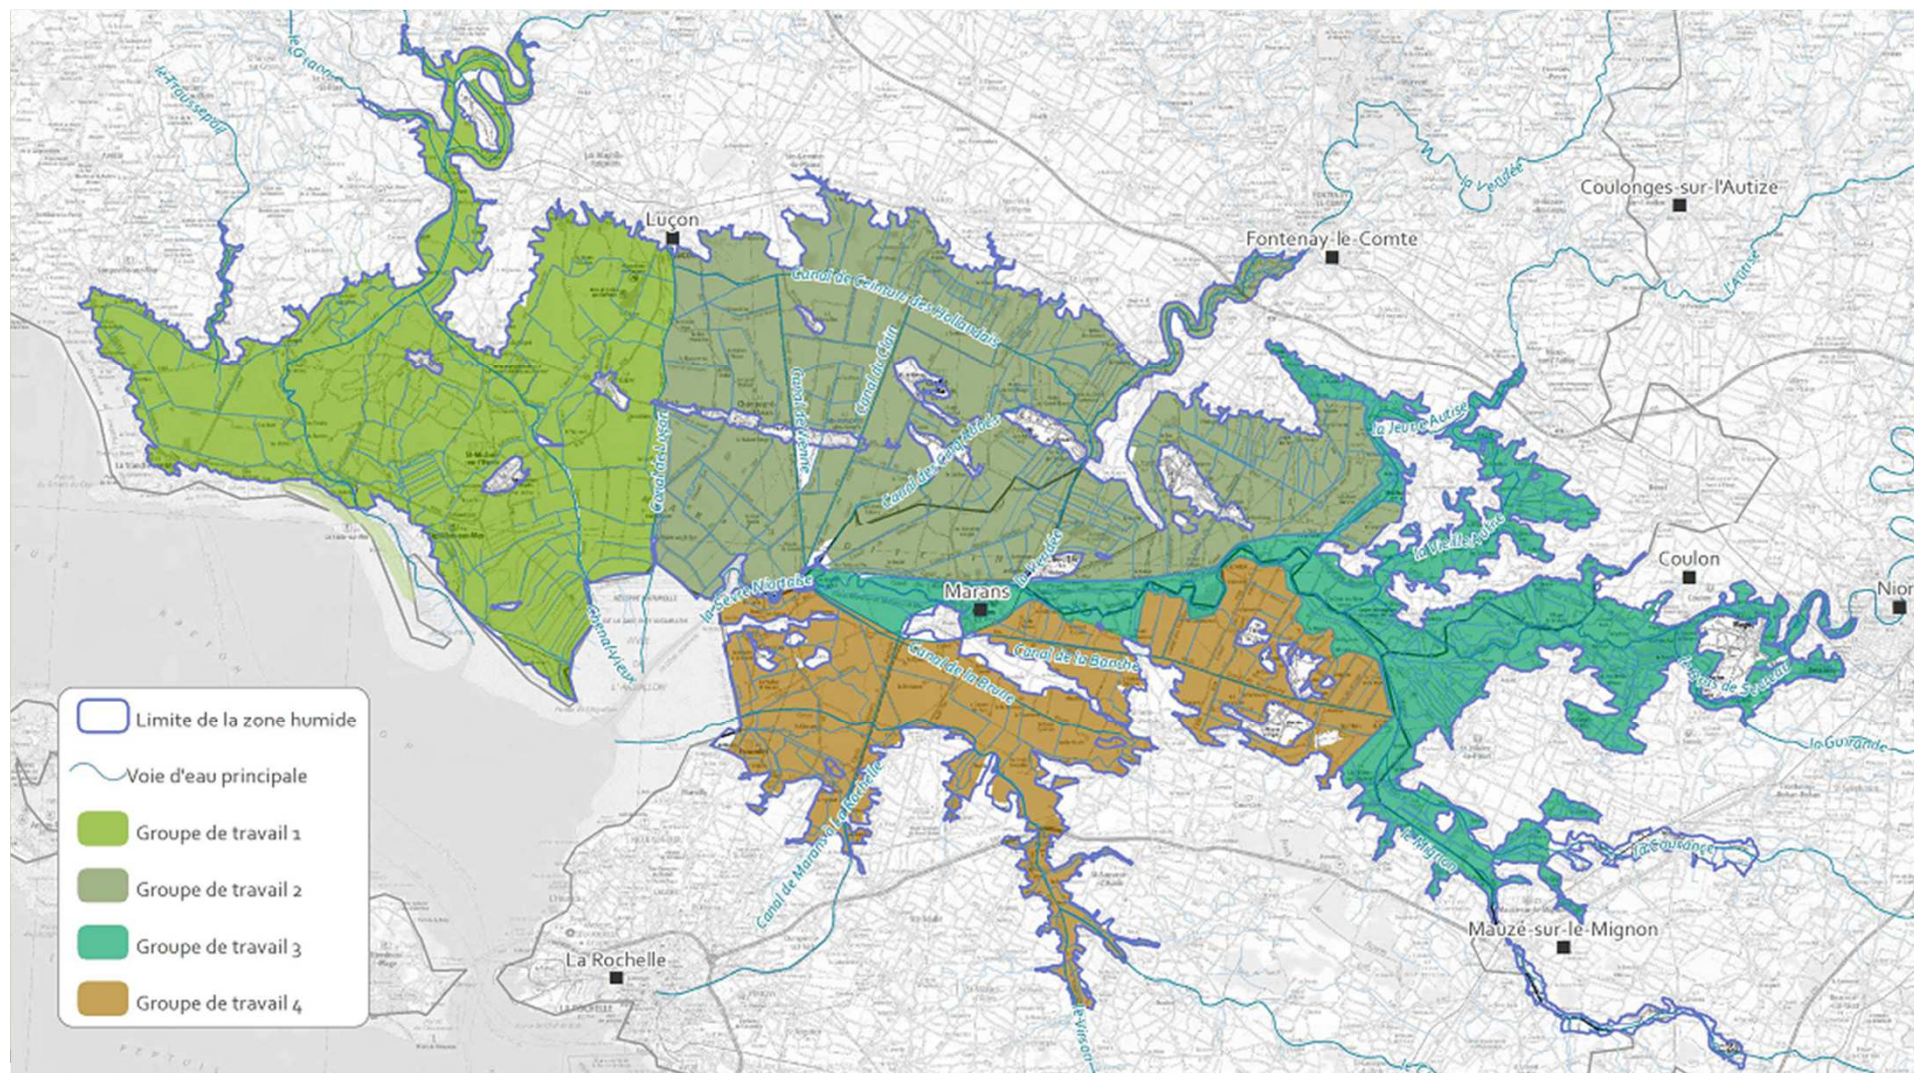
le Graon
le Troussepoil
Luçon
Canal de Ceinture des Hollandais
Fontenay-le-Comte
la Vendée
Coulonges-sur-l'Autize
l'Autize
Canal de Luçon
Canal de Vienne
Canal de Clain
Canal des Cinq Abbés
la Jeune Autise
la Vieille Autise
Coulon
Niort
Marans
la Vendée
la Sèvre Niortaise
Canal de la Banche
Canal de la Brune
Canal de Marans à La Rochelle
Canal Vieux
la Sèvre Niortaise
la Guirande
le Mignon
la Courance
Mauzé-sur-le-Mignon
La Rochelle
le Virson

Limite de la zone humide
Voie d'eau principale
Groupe de travail 1
Groupe de travail 2
Groupe de travail 3
Groupe de travail 4